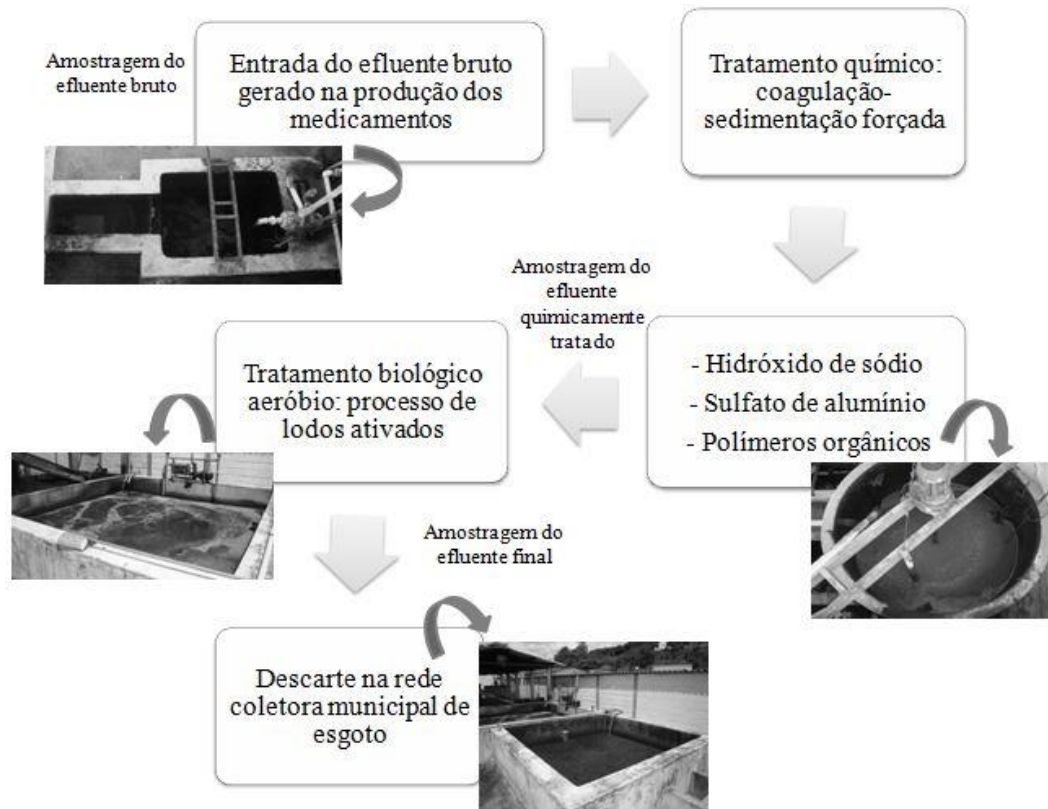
Amostragem do efluente bruto

Entrada do efluente bruto gerado na produção dos medicamentos

Tratamento químico: coagulação-sedimentação forçada

Amostragem do efluente quimicamente tratado

- Hidróxido de sódio
- Sulfato de alumínio
- Polímeros orgânicos

Tratamento biológico aeróbio: processo de lodos ativados

Amostragem do efluente final

Descarte na rede coletora municipal de esgoto